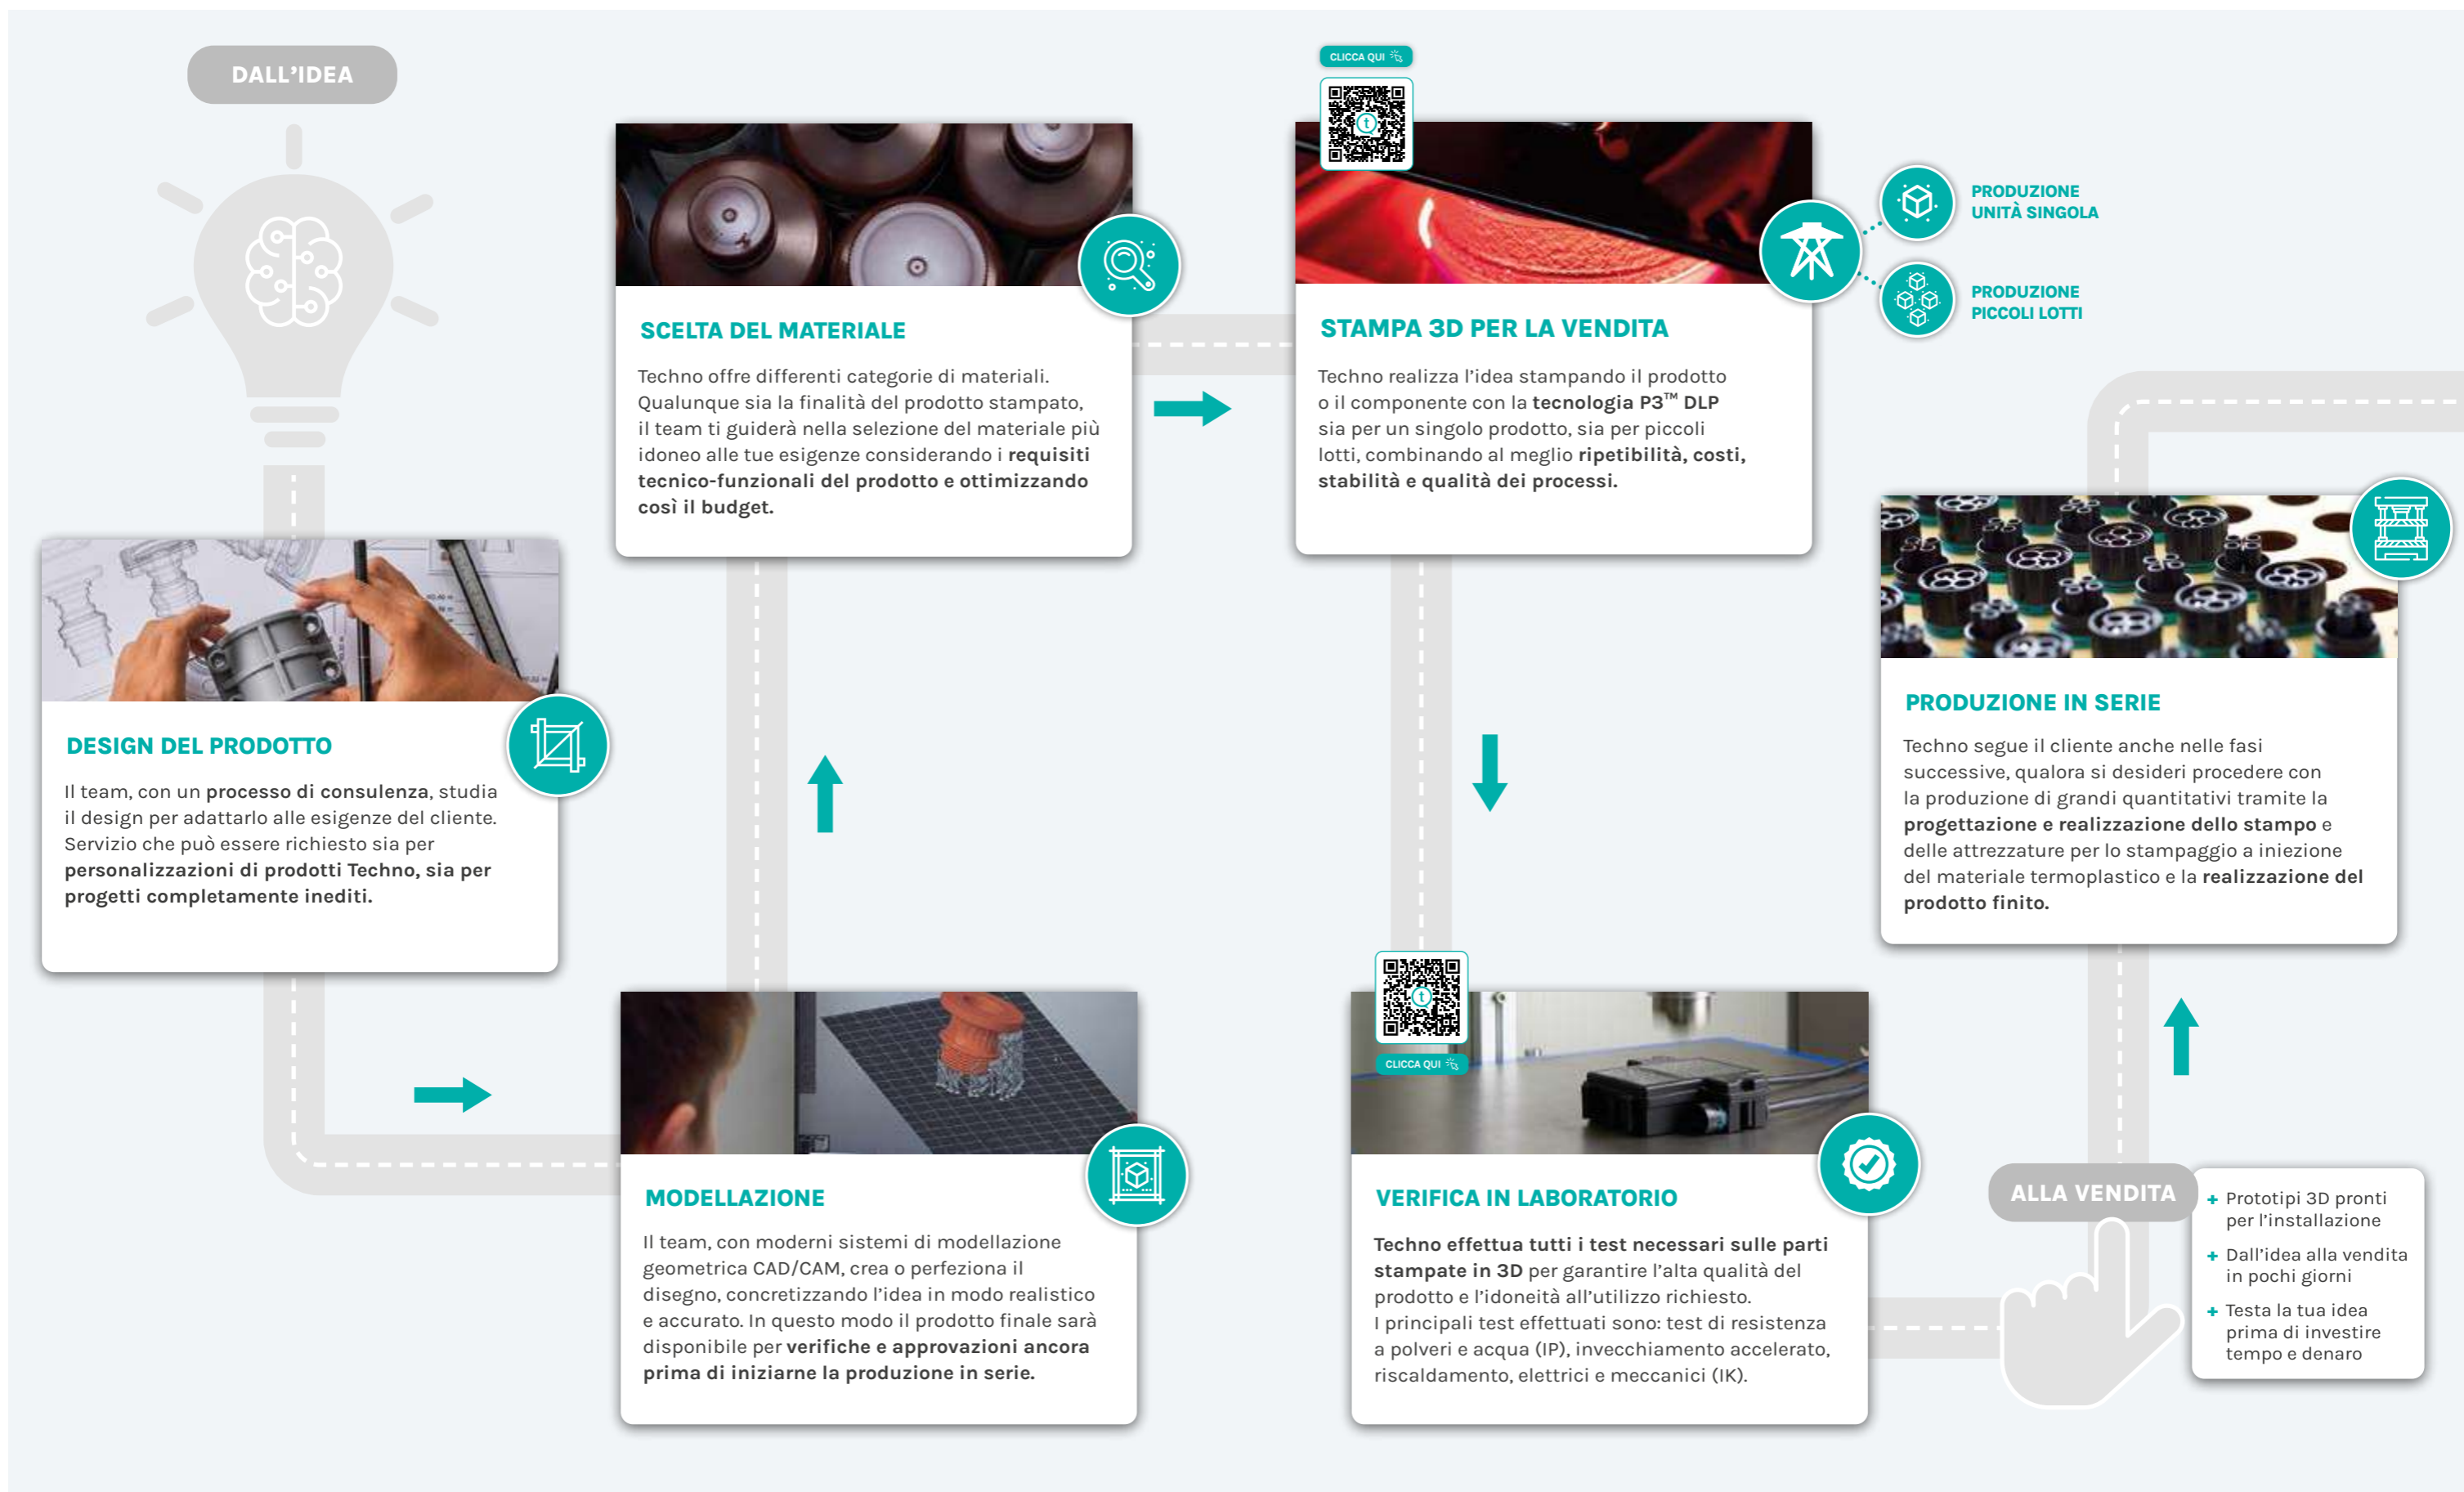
DALL'IDEA

DESIGN DEL PRODOTTO

Il team, con un **processo di consulenza**, studia il design per adattarlo alle esigenze del cliente. Servizio che può essere richiesto sia per **personalizzazioni di prodotti Techno, sia per progetti completamente inediti.**

MODELLAZIONE

Il team, con moderni sistemi di modellazione geometrica CAD/CAM, crea o perfeziona il disegno, concretizzando l'idea in modo realistico e accurato. In questo modo il prodotto finale sarà disponibile per **verifiche e approvazioni ancora prima di iniziarne la produzione in serie.**

SCELTA DEL MATERIALE

Techno offre differenti categorie di materiali. Qualunque sia la finalità del prodotto stampato, il team ti guiderà nella selezione del materiale più idoneo alle tue esigenze considerando i **requisiti tecnico-funzionali del prodotto e ottimizzando così il budget.**

CLICCA QUI

STAMPA 3D PER LA VENDITA

Techno realizza l'idea stampando il prodotto o il componente con la **tecnologia P3™ DLP** sia per un singolo prodotto, sia per piccoli lotti, combinando al meglio **ripetibilità, costi, stabilità e qualità dei processi.**

PRODUZIONE UNITÀ SINGOLA

PRODUZIONE PICCOLI LOTTI

CLICCA QUI

VERIFICA IN LABORATORIO

**Techno effettua tutti i test necessari sulle parti stampate in 3D** per garantire l'alta qualità del prodotto e l'idoneità all'utilizzo richiesto.
I principali test effettuati sono: test di resistenza a polveri e acqua (IP), invecchiamento accelerato, riscaldamento, elettrici e meccanici (IK).

PRODUZIONE IN SERIE

Techno segue il cliente anche nelle fasi successive, qualora si desideri procedere con la produzione di grandi quantitativi tramite la **progettazione e realizzazione dello stampo** e delle attrezzature per lo stampaggio a iniezione del materiale termoplastico e la **realizzazione del prodotto finito.**

ALLA VENDITA

+ Prototipi 3D pronti per l'installazione
+ Dall'idea alla vendita in pochi giorni
+ Testa la tua idea prima di investire tempo e denaro